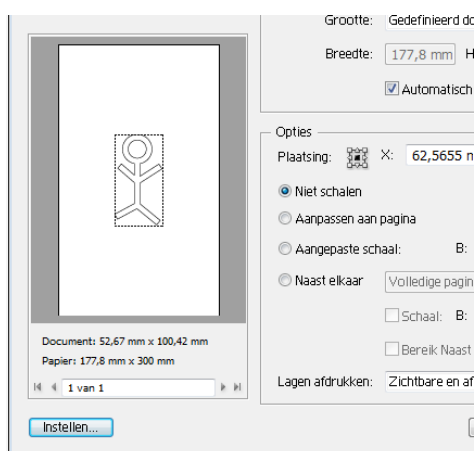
Grootte: Gedefinieerd do

Breedte: 177,8 mm H

Automatisch

Document: 52,67 mm x 100,42 mm
Papier: 177,8 mm x 300 mm

1 van 1

Opties

Plaatsing: X: 62,5655 m

Niet schalen

Aanpassen aan pagina

Aangepaste schaal: B:

Naast elkaar Volledige pagin

Schaal: B:

Bereik Naast

Lagen afdrukken: Zichtbare en af

Instellen...